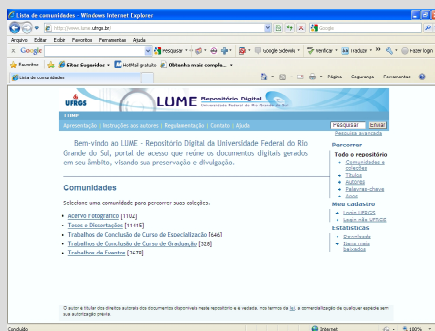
Lista de comunidades - Windows Internet Explorer

http://www.lume.ufrgs.br/

Arquivo Editar Exibir Favoritos Ferramentas Ajuda

Google Pesquisar Google adwords Verificar Traduzir Fazer login

Favoritos Sites Sugeridos HotMail gratuito Obtenha mais compl...

Lista de comunidades

Página Segurança Ferramentas

UFRGS LUME Repositório Digital

Apresentação | Instruções aos autores | Regulamentação | Contato | Ajuda

Pesquisar Enviar
Pesquisa avançada

Bem-vindo ao LUME - Repositório Digital da Universidade Federal do Rio Grande do Sul, portal de acesso que reúne os documentos digitais gerados em seu âmbito, visando sua preservação e divulgação.

Comunidades

Selecione uma comunidade para percorrer suas coleções.

• Acervo Fotográfico [1102]
• Teses e Dissertações [11115]
• Trabalhos de Conclusão de Curso de Especialização [646]
• Trabalhos de Conclusão de Curso de Graduação [328]
• Trabalhos de Eventos [7478]

Percorrer
Todo o repositório
• Comunidades e coleções
• Títulos
• Autores
• Palavras-chave
• Data

Meu Cadastro
• Login UFRGS
• Login não UFRGS

Estatísticas
• Consultas
• Itens mais acessados

O autor e titular dos direitos autorais dos documentos disponíveis neste repositório e é vedada, nos termos da lei, a comercialização de qualquer espécie sem sua autorização prévia.

Concluído Internet 100%